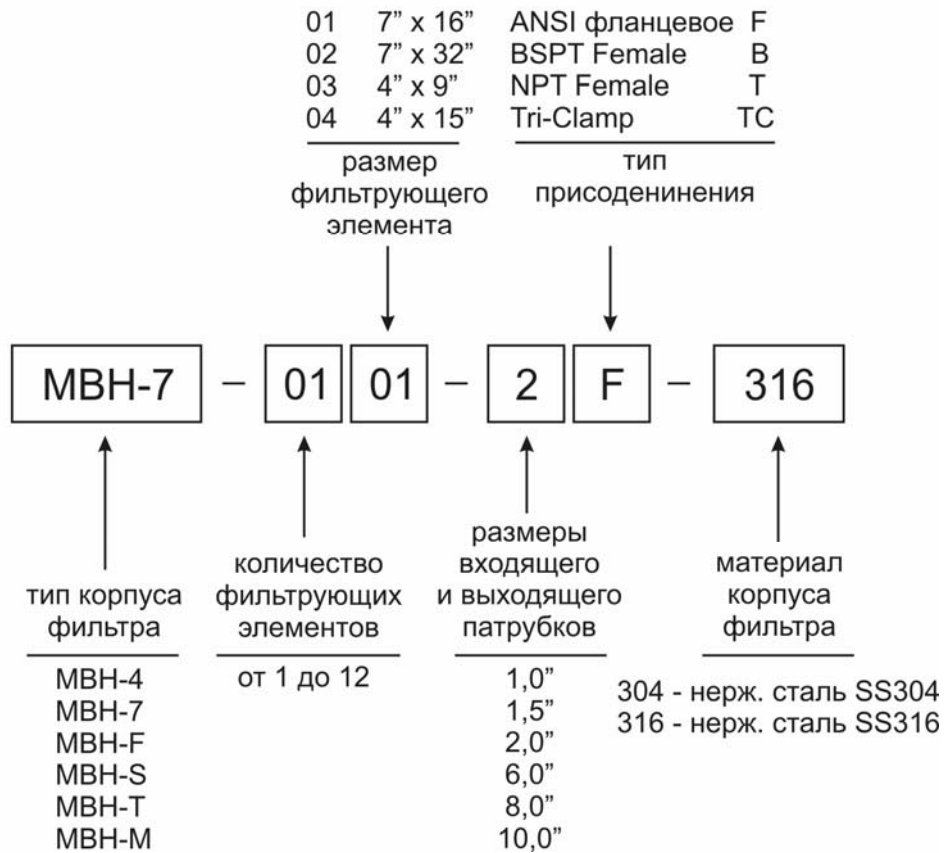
| | | | |
|---|---|---|---|
| 01 | 7” x 16” | ANSI фланцевое | F |
| 02 | 7” x 32” | BSPT Female | B |
| 03 | 4” x 9” | NPT Female | T |
| 04 | 4” x 15” | Tri-Clamp | TC |

размер фильтрующего элемента

тип присоденинения

MBH-7 – 01 01 – 2 F – 316

тип корпуса фильтра

MBH-4
MBH-7
MBH-F
MBH-S
MBH-T
MBH-M

количество фильтрующих элементов

от 1 до 12

размеры входящего и выходящего патрубков

1,0”
1,5”
2,0”
6,0”
8,0”
10,0”

материал корпуса фильтра

304 - нерж. сталь SS304
316 - нерж. сталь SS316